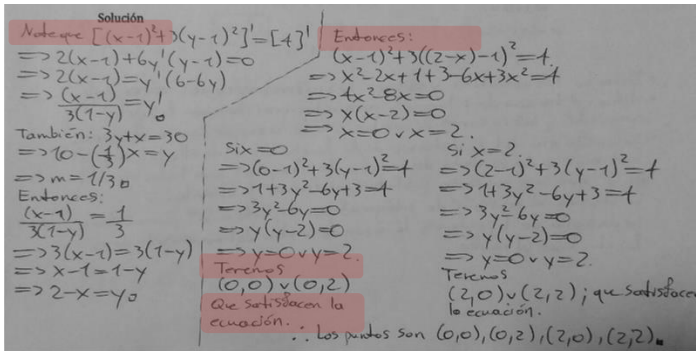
Solución

Note que $[(x-1)^2+3(y-1)^2]' = [4]'$
$\Rightarrow 2(x-1)+6y'(y-1)=0$
$\Rightarrow 2(x-1)=y'(6-6y)$
$\Rightarrow \frac{(x-1)}{3(1-y)}=y'_0$
También: $3y+x=30$
$\Rightarrow 10-(\frac{1}{3})x=y$
$\Rightarrow m=1/3_0$
Entonces:
$\frac{(x-1)}{3(1-y)}=\frac{1}{3}$
$\Rightarrow 3(x-1)=3(1-y)$
$\Rightarrow x-1=1-y$
$\Rightarrow 2-x=y_0$

Entonces:
$(x-1)^2+3((2-x)-1)^2=4$
$\Rightarrow x^2-2x+1+3-6x+3x^2=4$
$\Rightarrow 4x^2-8x=0$
$\Rightarrow x(x-2)=0$
$\Rightarrow x=0 \vee x=2.$

Si $x=0$
$\Rightarrow (0-1)^2+3(y-1)^2=4$
$\Rightarrow 1+3y^2-6y+3=4$
$\Rightarrow 3y^2-6y=0$
$\Rightarrow y(y-2)=0$
$\Rightarrow y=0 \vee y=2.$
Tenemos
$(0,0) \vee (0,2)$
Que satisfacen la ecuación.

Si $x=2.$
$\Rightarrow (2-1)^2+3(y-1)^2=4$
$\Rightarrow 1+3y^2-6y+3=4$
$\Rightarrow 3y^2-6y=0$
$\Rightarrow y(y-2)=0$
$\Rightarrow y=0 \vee y=2.$
Tenemos
$(2,0) \vee (2,2)$; que satisfacen la ecuación.

$\therefore$ Los puntos son $(0,0),(0,2),(2,0),(2,2)$.